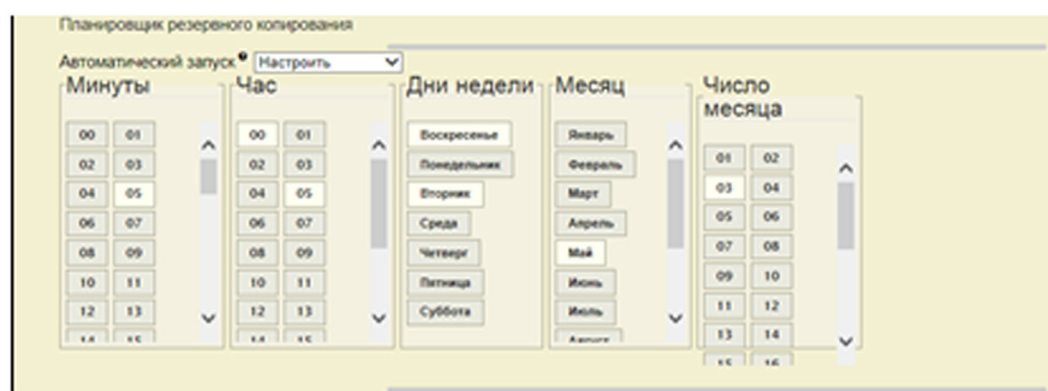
Планировщик резервного копирования

Автоматический запуск Настроить

Минуты

00 01
02 03
04 05
06 07
08 09
10 11
12 13
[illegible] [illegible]

Час

00 01
02 03
04 05
06 07
08 09
10 11
12 13
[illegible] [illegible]

Дни недели

Воскресенье
Понедельник
Вторник
Среда
Четверг
Пятница
Суббота

Месяц

Январь
Февраль
Март
Апрель
Май
Июнь
Июль
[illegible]

Число месяца

01 02
03 04
05 06
07 08
09 10
11 12
13 14
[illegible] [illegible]